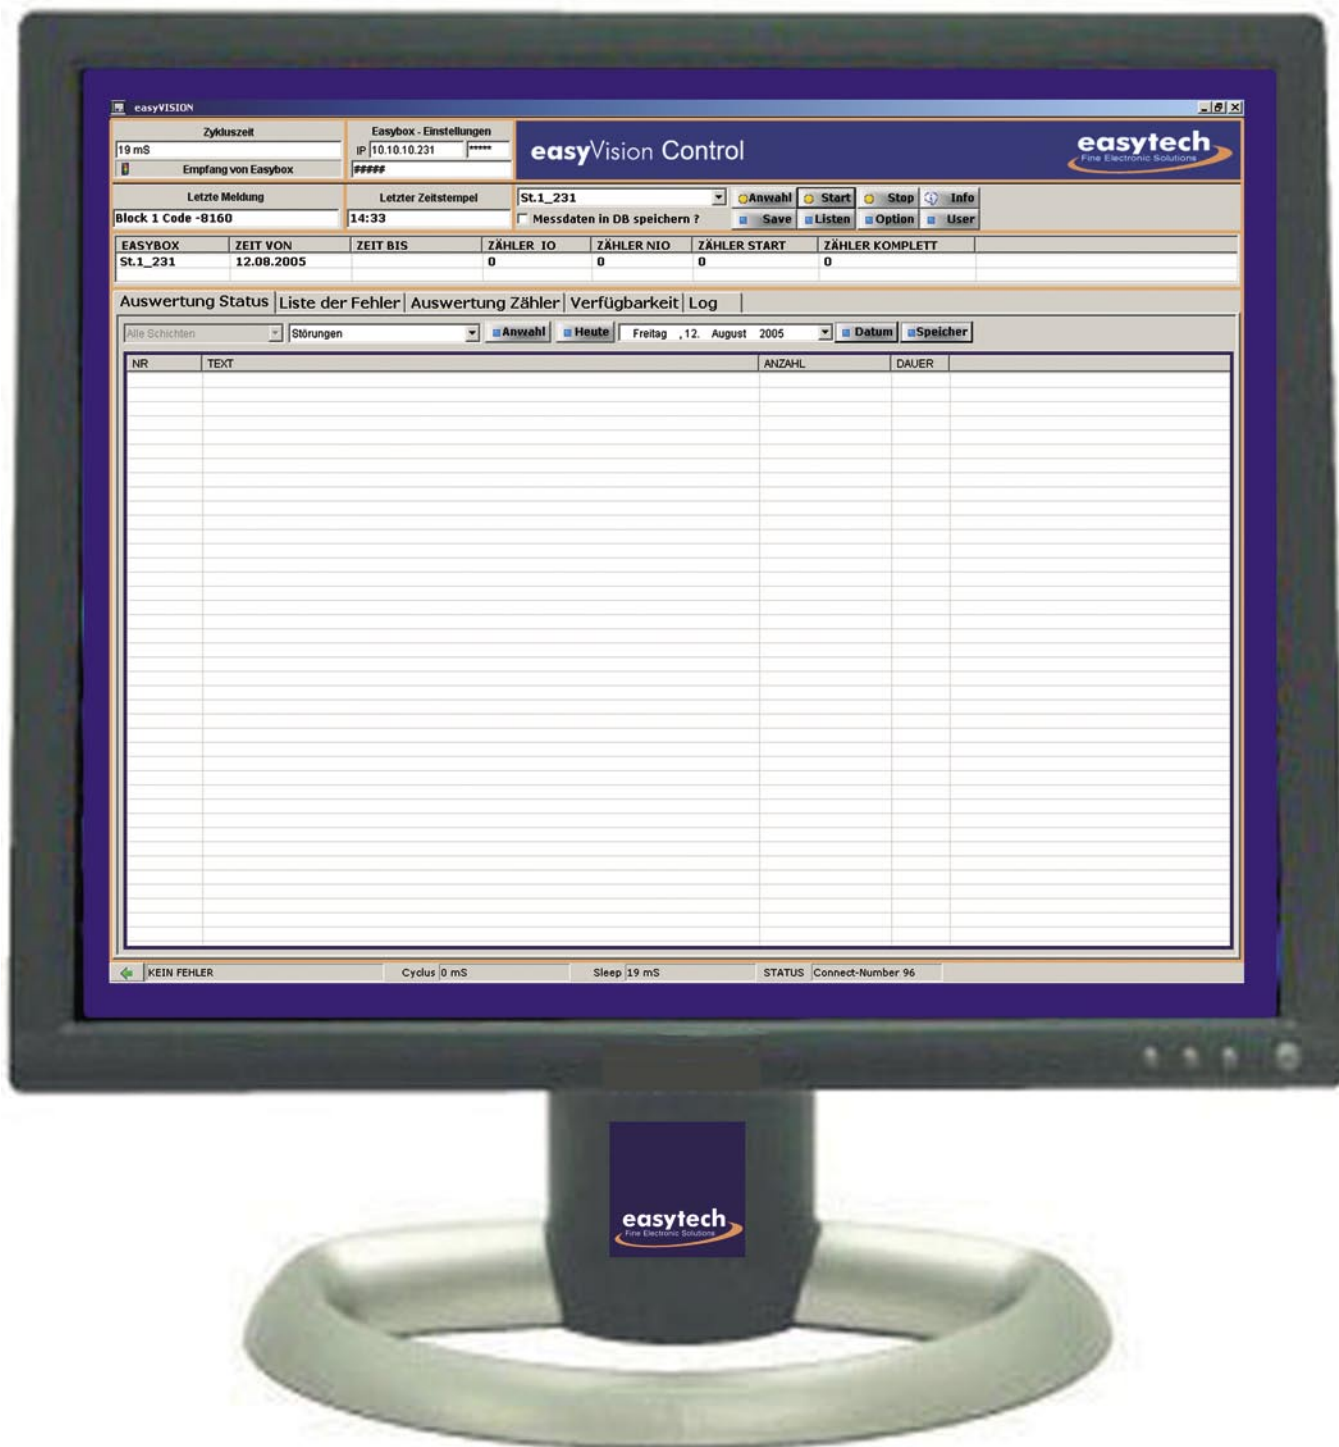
easyVISION

Zykluszeit
19 mS
Empfang von Easybox

Easybox - Einstellungen
IP 10.10.10.231 *****
#####

easyVision Control

easytech
Fine Electronic Solutions

Letzte Meldung
Block 1 Code -8160

Letzter Zeitstempel
14:33

St.1_231
Messdaten in DB speichern ?

Anwahl Start Stop Info
Save Listen Option User

| EASYBOX | ZEIT VON | ZEIT BIS | ZÄHLER IO | ZÄHLER NIO | ZÄHLER START | ZÄHLER KOMPLETT |
|---|---|---|---|---|---|---|
| St.1_231 | 12.08.2005 | | 0 | 0 | 0 | 0 |

Auswertung Status | Liste der Fehler | Auswertung Zähler | Verfügbarkeit | Log

Alle Schichten | Störungen | Anwahl | Heute | Freitag , 12. August 2005 | Datum | Speicher

| NR | TEXT | ANZAHL | DAUER |
|---|---|---|---|

KEIN FEHLER Cyclus 0 mS Sleep 19 mS STATUS Connect-Number 96

easytech
Fine Electronic Solutions